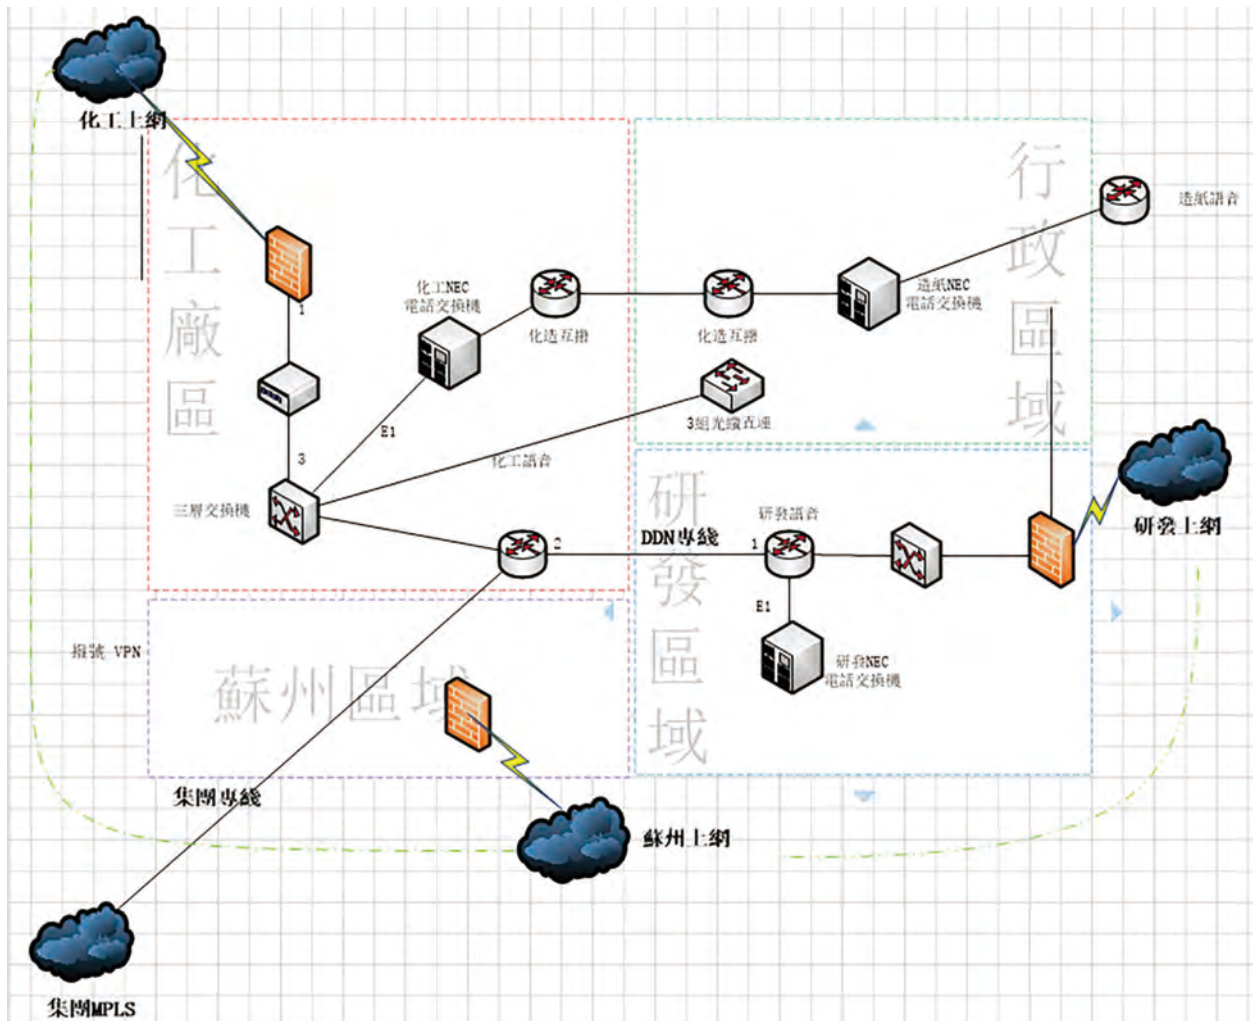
化工上網

化工廠區

1

3

三層交換機

化工NEC
電話交換機

E1

化造互聯

化造互聯

化工語音

3組光纜直連

造紙NEC
電話交換機

造紙語音

行政區域

研發區域

DDN專綫

研發語音

1

2

E1

研發NEC
電話交換機

研發上網

撥號 VPN

蘇州區域

集團專綫

蘇州上網

集團MPLS